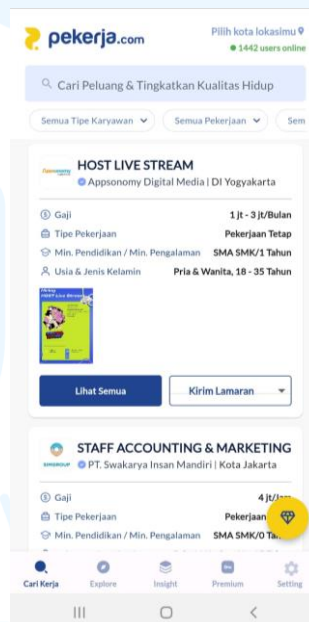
pekerja.com

Pilih kota lokasimu
● 1442 users online

Cari Peluang & Tingkatkan Kualitas Hidup

Semua Tipe Karyawan | Semua Pekerjaan | Sem

HOST LIVE STREAM
Appsonomy Digital Media | DI Yogyakarta

Gaji 1 jt - 3 jt/Bulan
Tipe Pekerjaan Pekerjaan Tetap
Min. Pendidikan / Min. Pengalaman SMA SMK/1 Tahun
Usia & Jenis Kelamin Pria & Wanita, 18 - 35 Tahun

Lihat Semua
Kirim Lamaran

STAFF ACCOUNTING & MARKETING
PT. Swakarya Insan Mandiri | Kota Jakarta

Gaji 4 jt/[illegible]
Tipe Pekerjaan Pekerjaan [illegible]
Min. Pendidikan / Min. Pengalaman SMA SMK/0 T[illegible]

Cari Kerja | Explore | Insight | Premium | Setting